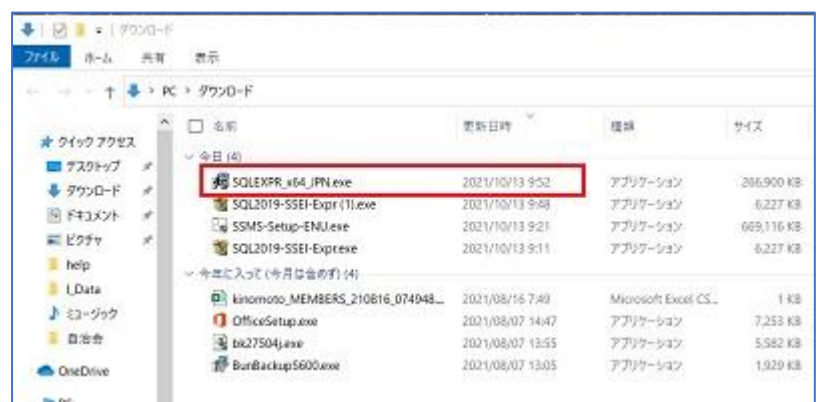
ダウンロード

ファイル　ホーム　共有　表示

PC > ダウンロード

クイック アクセス
デスクトップ
ダウンロード
ドキュメント
ピクチャ
help
I_Data
ミュージック
自治会
OneDrive

| 名前 | 更新日時 | 種類 | サイズ |
|---|---|---|---|
| 今日 (4) | | | |
| SQLEXPR_x64_JPN.exe | 2021/10/13 9:52 | アプリケーション | 266,900 KB |
| SQL2019-SSEI-Expr (1).exe | 2021/10/13 9:48 | アプリケーション | 6,227 KB |
| SSMS-Setup-ENU.exe | 2021/10/13 9:21 | アプリケーション | 669,116 KB |
| SQL2019-SSEI-Expr.exe | 2021/10/13 9:11 | アプリケーション | 6,227 KB |
| 今年に入って (今月は含めず) (4) | | | |
| kinomoto_MEMBERS_210816_074948... | 2021/08/16 7:49 | Microsoft Excel CS... | 1 KB |
| OfficeSetup.exe | 2021/08/07 14:47 | アプリケーション | 7,253 KB |
| bk27504j.exe | 2021/08/07 13:55 | アプリケーション | 5,582 KB |
| BunBackup5600.exe | 2021/08/07 13:05 | アプリケーション | 1,929 KB |